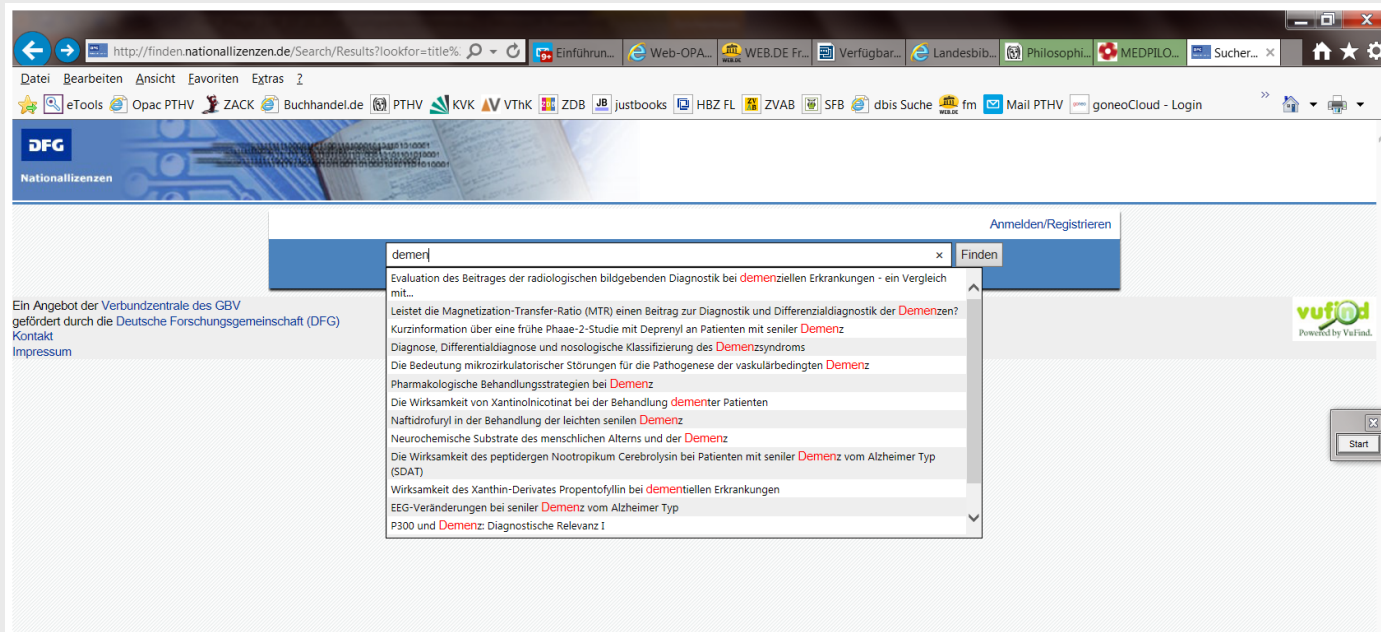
http://finden.nationallizenzen.de/Search/Results?lookfor=title%

Einführun... Web-OPA... WEB.DE Fr... Verfügbar... Landesbib... Philosophi... MEDPILO... Sucher... ×

Datei Bearbeiten Ansicht Favoriten Extras ?

eTools Opac PTHV ZACK Buchhandel.de PTHV KVK VThK ZDB justbooks HBZ FL ZVAB SFB dbis Suche fm Mail PTHV goneoCloud - Login

DFG
Nationallizenzen

Anmelden/Registrieren

demen × Finden

Evaluation des Beitrages der radiologischen bildgebenden Diagnostik bei dementiellen Erkrankungen - ein Vergleich mit...
Leistet die Magnetization-Transfer-Ratio (MTR) einen Beitrag zur Diagnostik und Differenzialdiagnostik der Demenzen?
Kurzinformation über eine frühe Phaae-2-Studie mit Deprenyl an Patienten mit seniler Demenz
Diagnose, Differentialdiagnose und nosologische Klassifizierung des Demenzsyndroms
Die Bedeutung mikrozirkulatorischer Störungen für die Pathogenese der vaskulärbedingten Demenz
Pharmakologische Behandlungsstrategien bei Demenz
Die Wirksamkeit von Xantinolnicotinat bei der Behandlung dementer Patienten
Naftidrofuryl in der Behandlung der leichten senilen Demenz
Neurochemische Substrate des menschlichen Alterns und der Demenz
Die Wirksamkeit des peptidergen Nootropikum Cerebrolysin bei Patienten mit seniler Demenz vom Alzheimer Typ (SDAT)
Wirksamkeit des Xanthin-Derivates Propentofyllin bei dementiellen Erkrankungen
EEG-Veränderungen bei seniler Demenz vom Alzheimer Typ
P300 und Demenz: Diagnostische Relevanz I

Ein Angebot der Verbundzentrale des GBV
gefördert durch die Deutsche Forschungsgemeinschaft (DFG)
Kontakt
Impressum

vufind
Powered by VuFind.

Start